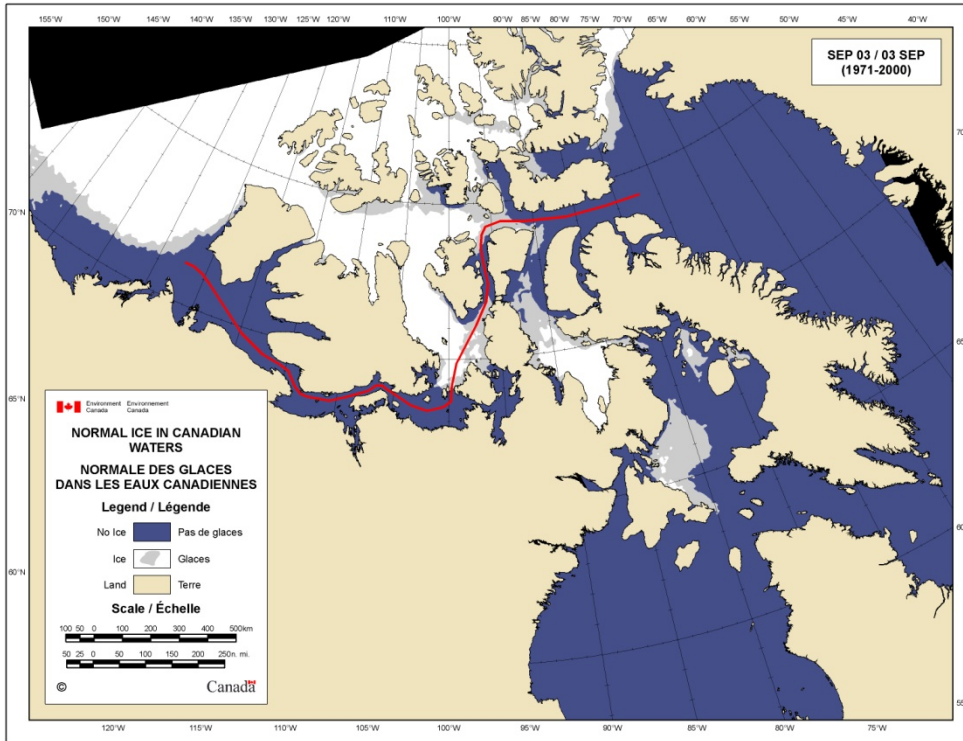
155°W 150°W 145°W 140°W 135°W 130°W 125°W 120°W 110°W 100°W 90°W 85°W 80°W 75°W 70°W 65°W 60°W 55°W 50°W 45°W 40°W

SEP 03 / 03 SEP
(1971-2000)

70°N

65°N

60°N

Environment Canada Environnement Canada

NORMAL ICE IN CANADIAN WATERS

NORMALE DES GLACES DANS LES EAUX CANADIENNES

Legend / Légende

No Ice Pas de glaces

Ice Glaces

Land Terre

Scale / Échelle

100 50 0 100 200 300 400 500km

50 25 0 50 100 150 200 250n. mi.

©

Canada

120°W 115°W 110°W 105°W 100°W 95°W 90°W 85°W 80°W 75°W